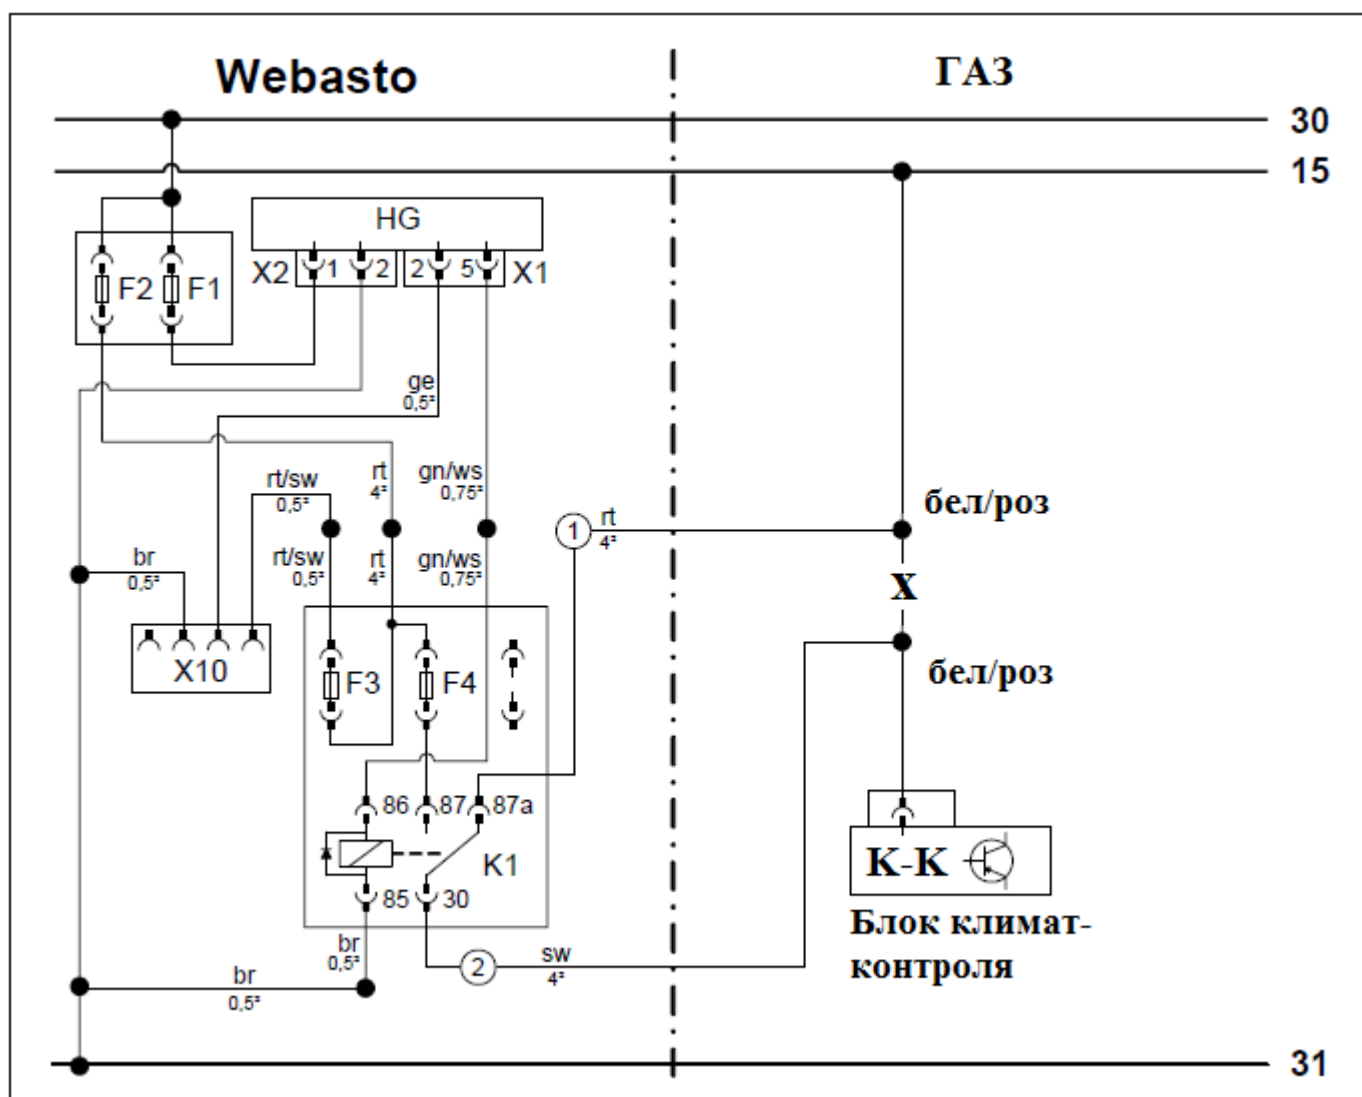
Webasto

ГАЗ

30

15

HG

X2 1 2

2 5 X1

F2 F1

ge 0,5²

rt/sw 0,5²

rt 4²

gn/ws 0,75²

1

rt 4²

бел/роз

X

бел/роз

br 0,5²

rt/sw 0,5²

rt 4²

gn/ws 0,75²

X10

F3

F4

86 87 87a

K1

85 30

br 0,5²

br 0,5²

2

sw 4²

К-К

Блок климат-контроля

31